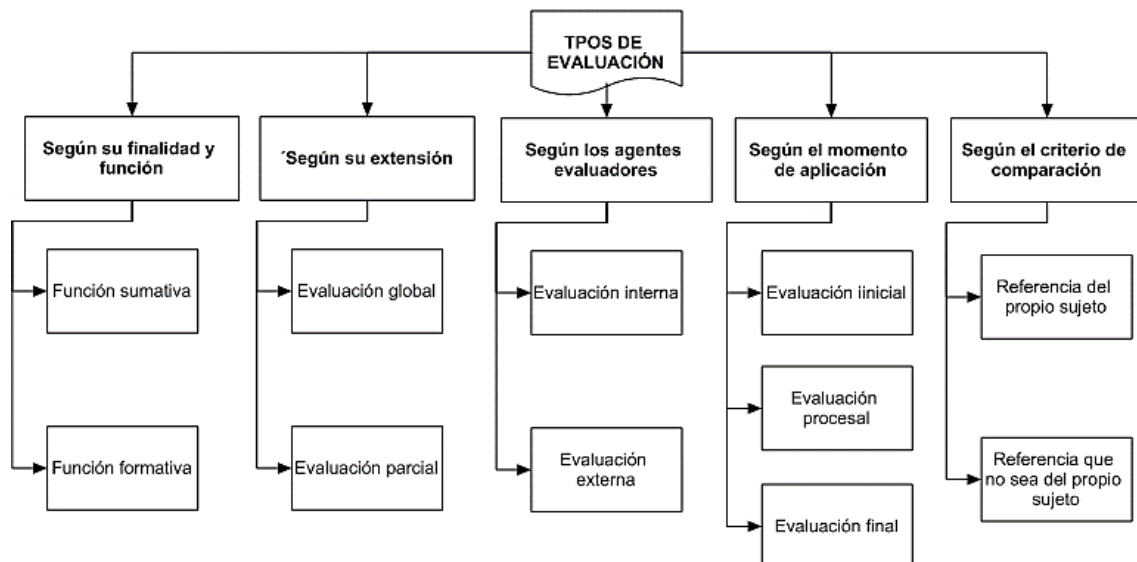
TPOS DE EVALUACIÓN

Según su finalidad y función

Función sumativa

Función formativa

´Según su extensión

Evaluación global

Evaluación parcial

Según los agentes evaluadores

Evaluación interna

Evaluación externa

Según el momento de aplicación

Evaluación iinicial

Evaluación procesal

Evaluación final

Según el criterio de comparación

Referencia del propio sujeto

Referencia que no sea del propio sujeto